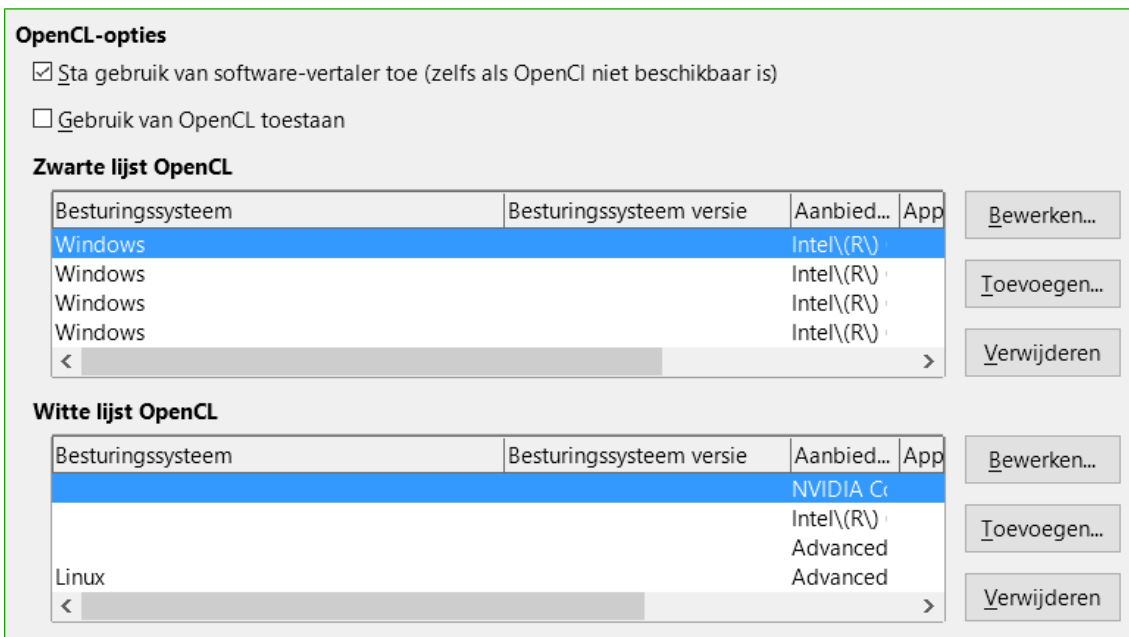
OpenCL-opties

☑ Sta gebruik van software-vertaler toe (zelfs als OpenCl niet beschikbaar is)

☐ Gebruik van OpenCL toestaan

Zwarte lijst OpenCL

| Besturingssysteem | Besturingssysteem versie | Aanbied... | App |
|---|---|---|---|
| Windows | | Intel\(R\) | |
| Windows | | Intel\(R\) | |
| Windows | | Intel\(R\) | |
| Windows | | Intel\(R\) | |

Bewerken...

Toevoegen...

Verwijderen

Witte lijst OpenCL

| Besturingssysteem | Besturingssysteem versie | Aanbied... | App |
|---|---|---|---|
| | | NVIDIA C | |
| | | Intel\(R\) | |
| | | Advanced | |
| Linux | | Advanced | |

Bewerken...

Toevoegen...

Verwijderen